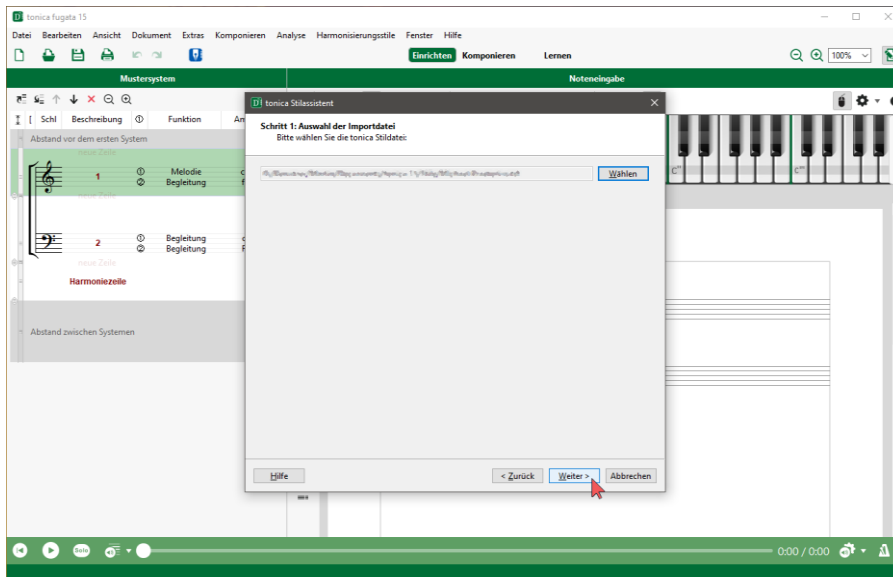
tonica fugata 15

Datei Bearbeiten Ansicht Dokument Extras Komponieren Analyse Harmonisierungsstile Fenster Hilfe

Einrichten Komponieren Lernen

100%

Mustersystem

Noteneingabe

Schl Beschreibung ① Funktion Am

Abstand vor dem ersten System

neue Zeile

1 ① Melodie
② Begleitung

neue Zeile

2 ① Begleitung
② Begleitung

neue Zeile

Harmoniezeile

Abstand zwischen Systemen

tonica Stilassistent

Schritt 1: Auswahl der Importdatei
Bitte wählen Sie die tonica Stildatei:

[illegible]

Wählen

Hilfe

< Zurück Weiter > Abbrechen

c'' c'''

Solo

0:00 / 0:00